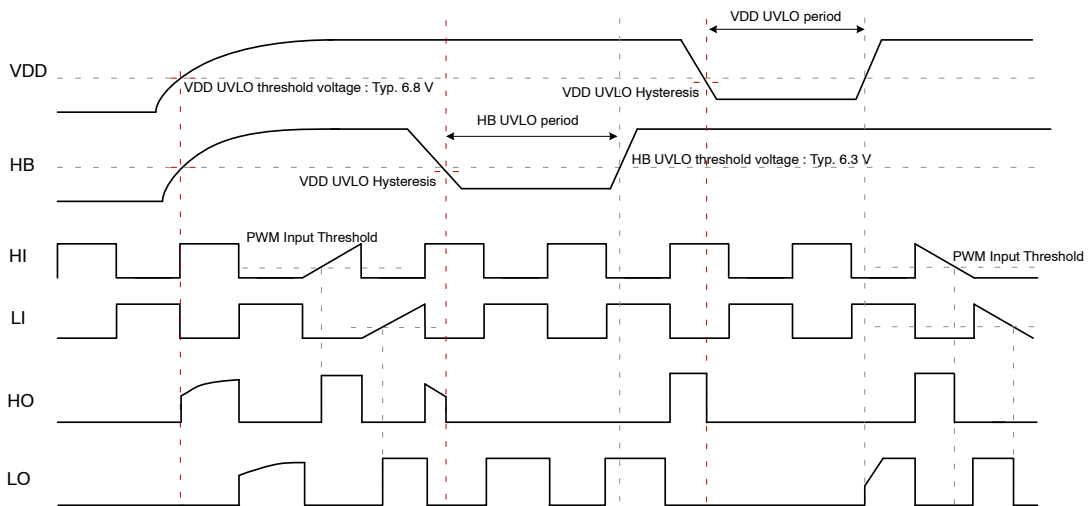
VDD UVLO period

VDD

VDD UVLO threshold voltage : Typ. 6.8 V

VDD UVLO Hysteresis

HB UVLO period

HB

HB UVLO threshold voltage : Typ. 6.3 V

VDD UVLO Hysteresis

HI

PWM Input Threshold

PWM Input Threshold

LI

HO

LO